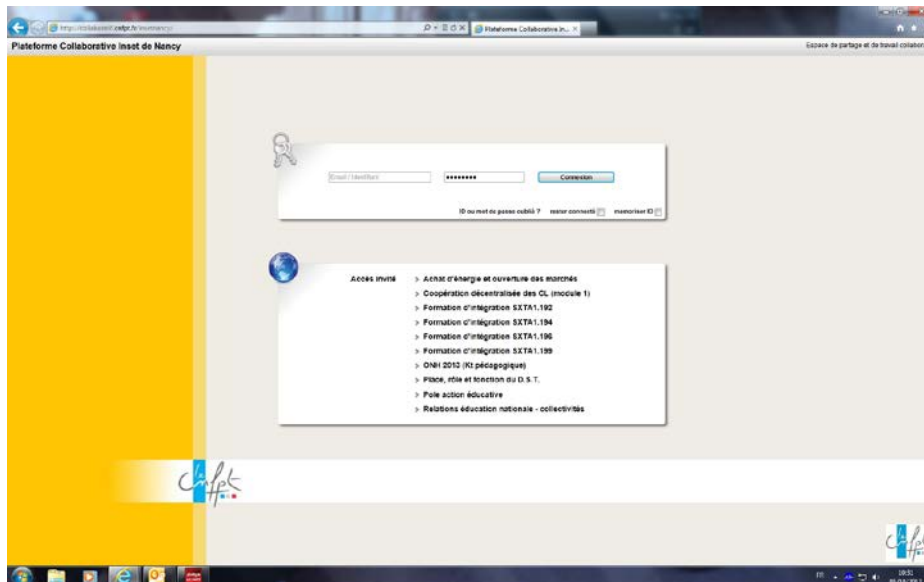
http://collaboratif.cnfpt.fr/inset-nancy/

Plateforme Collaborative In... ×

Plateforme Collaborative Inset de Nancy

Espace de partage et de travail collabor

Email / Identifiant ••••••••• Connexion

ID ou mot de passe oublié ? rester connecté memoriser ID

Accès invité
> Achat d'énergie et ouverture des marchés
> Coopération décentralisée des CL (module 1)
> Formation d'intégration SXTA1.192
> Formation d'intégration SXTA1.194
> Formation d'intégration SXTA1.196
> Formation d'intégration SXTA1.199
> ONH 2010 (Kt pédagogique)
> Place, rôle et fonction du D.S.T.
> Pole action éducative
> Relations éducation nationale - collectivités

cnfpt

FR 18:30